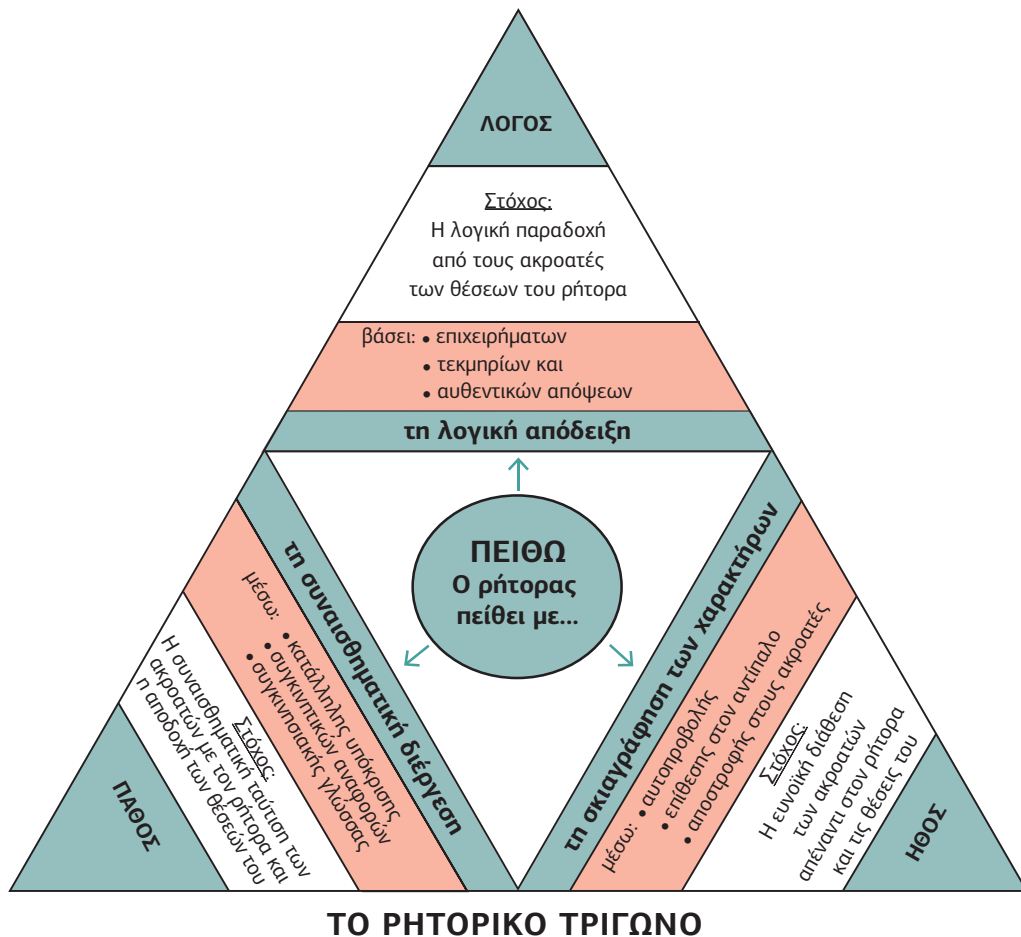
ΛΟΓΟΣ

Στόχος:
Η λογική παραδοχή από τους ακροατές των θέσεων του ρήτορα

βάσει: • επιχειρημάτων
• τεκμηρίων και
• αυθεντικών απόψεων

τη λογική απόδειξη

ΠΕΙΘΩ
Ο ρήτορας πείθει με...

τη συναισθηματική διέγερση

μέσω: • κατάλληλης υπόκρισης
• συγκινητικών αναφορών
• συγκινησιακής γλώσσας

Στόχος:
Η συναισθηματική ταύτιση των ακροατών με τον ρήτορα και η αποδοχή των θέσεών του

ΠΑΘΟΣ

τη σκιαγράφηση των χαρακτήρων

μέσω: • αυτοπροβολής
• επίθεσης στον αντίπαλο
• αποστροφής στους ακροατές

Στόχος:
Η ευνοϊκή διάθεση των ακροατών απέναντι στον ρήτορα και τις θέσεις του

ΗΘΟΣ

ΤΟ ΡΗΤΟΡΙΚΟ ΤΡΙΓΩΝΟ